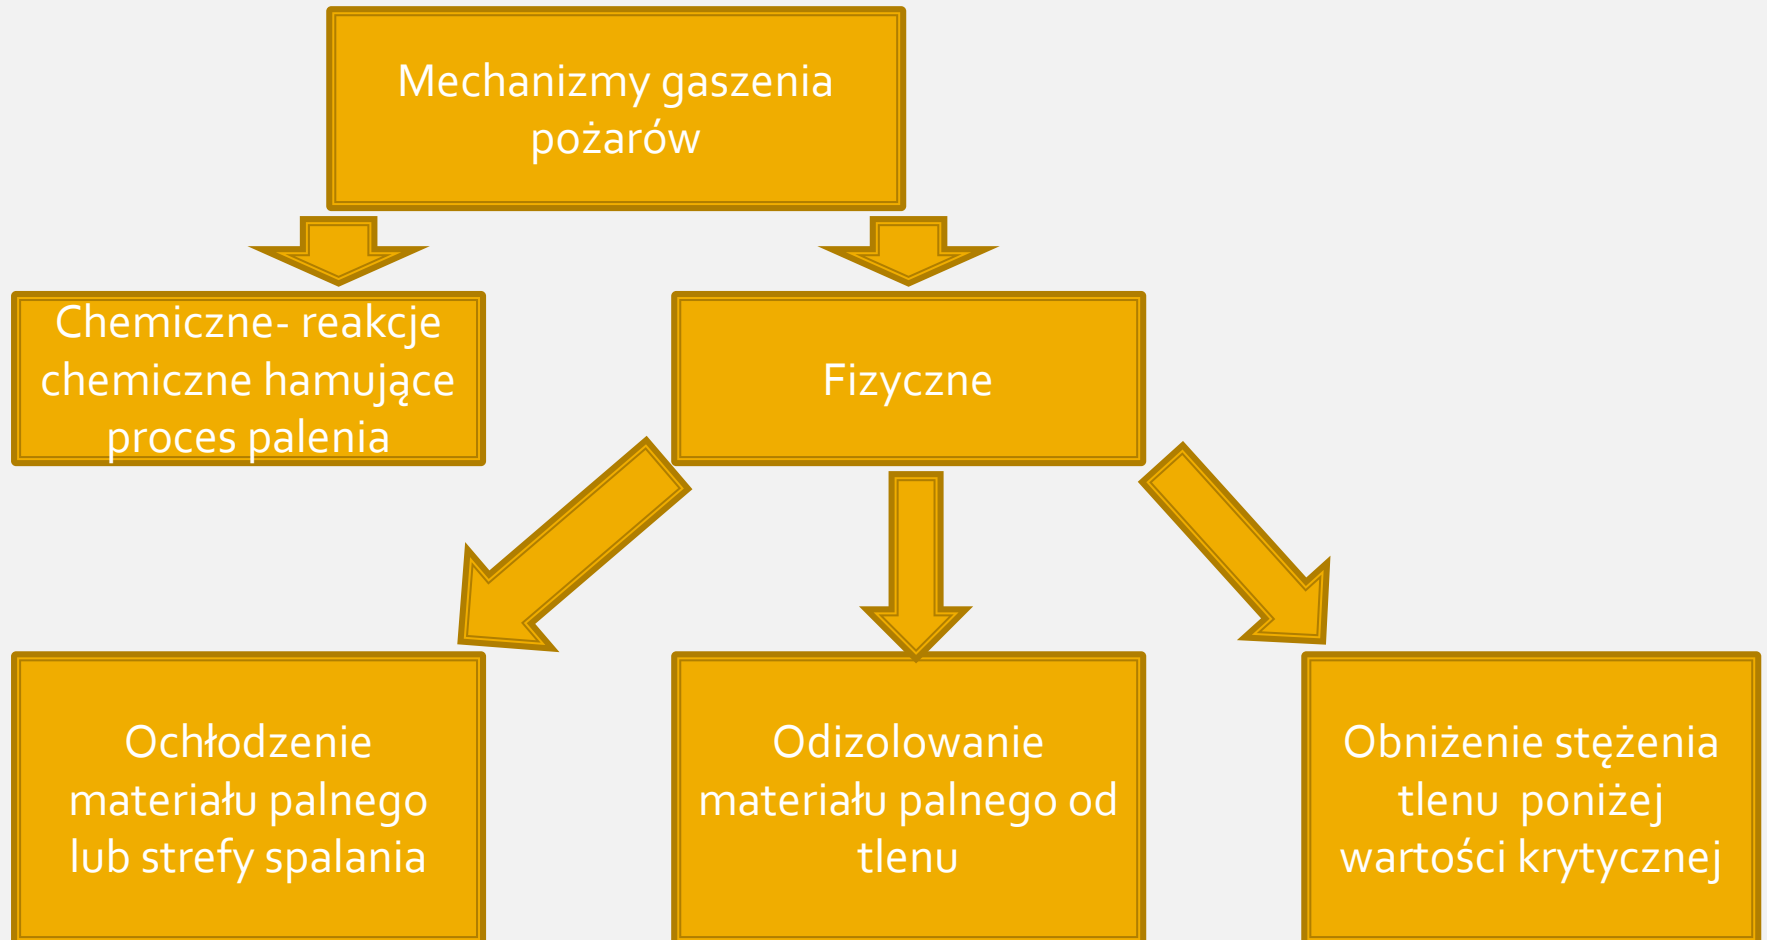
Mechanizmy gaszenia pożarów

Chemiczne- reakcje chemiczne hamujące proces palenia

Fizyczne

Ochłodzenie materiału palnego lub strefy spalania

Odizolowanie materiału palnego od tlenu

Obniżenie stężenia tlenu poniżej wartości krytycznej